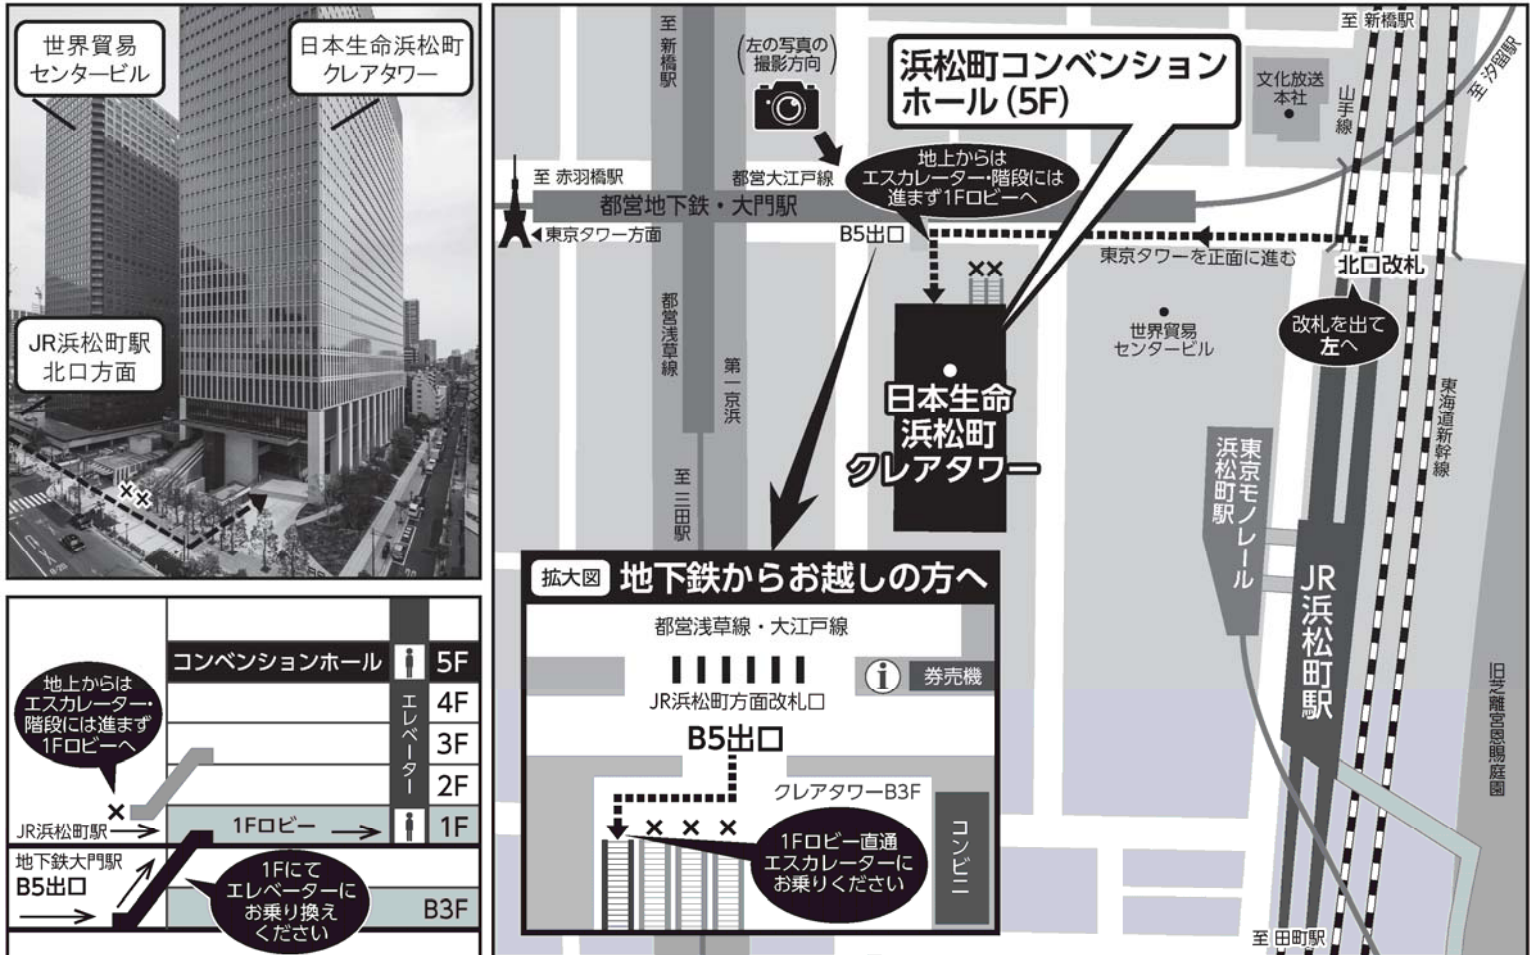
世界貿易センタービル

日本生命浜松町クレアタワー

JR浜松町駅北口方面

コンベンションホール
5F
4F
3F
2F
1F
B3F
エレベーター
地上からはエスカレーター・階段には進まず1Fロビーへ
JR浜松町駅
1Fロビー
地下鉄大門駅
B5出口
1Fにてエレベーターにお乗り換えください

至 新橋駅
左の写真の撮影方向
浜松町コンベンションホール(5F)
文化放送本社
山手線
至 汐留駅
至 赤羽橋駅
都営大江戸線
地上からはエスカレーター・階段には進まず1Fロビーへ
都営地下鉄・大門駅
東京タワー方面
B5出口
東京タワーを正面に進む
北口改札
世界貿易センタービル
改札を出て左へ
都営浅草線
第一京浜
日本生命浜松町クレアタワー
東海道新幹線
東京モノレール浜松町駅
至 三田駅
JR浜松町駅
旧芝離宮恩賜庭園

拡大図 地下鉄からお越しの方へ
都営浅草線・大江戸線
券売機
JR浜松町方面改札口
B5出口
クレアタワーB3F
1Fロビー直通エスカレーターにお乗りください
コンビニ
至 田町駅